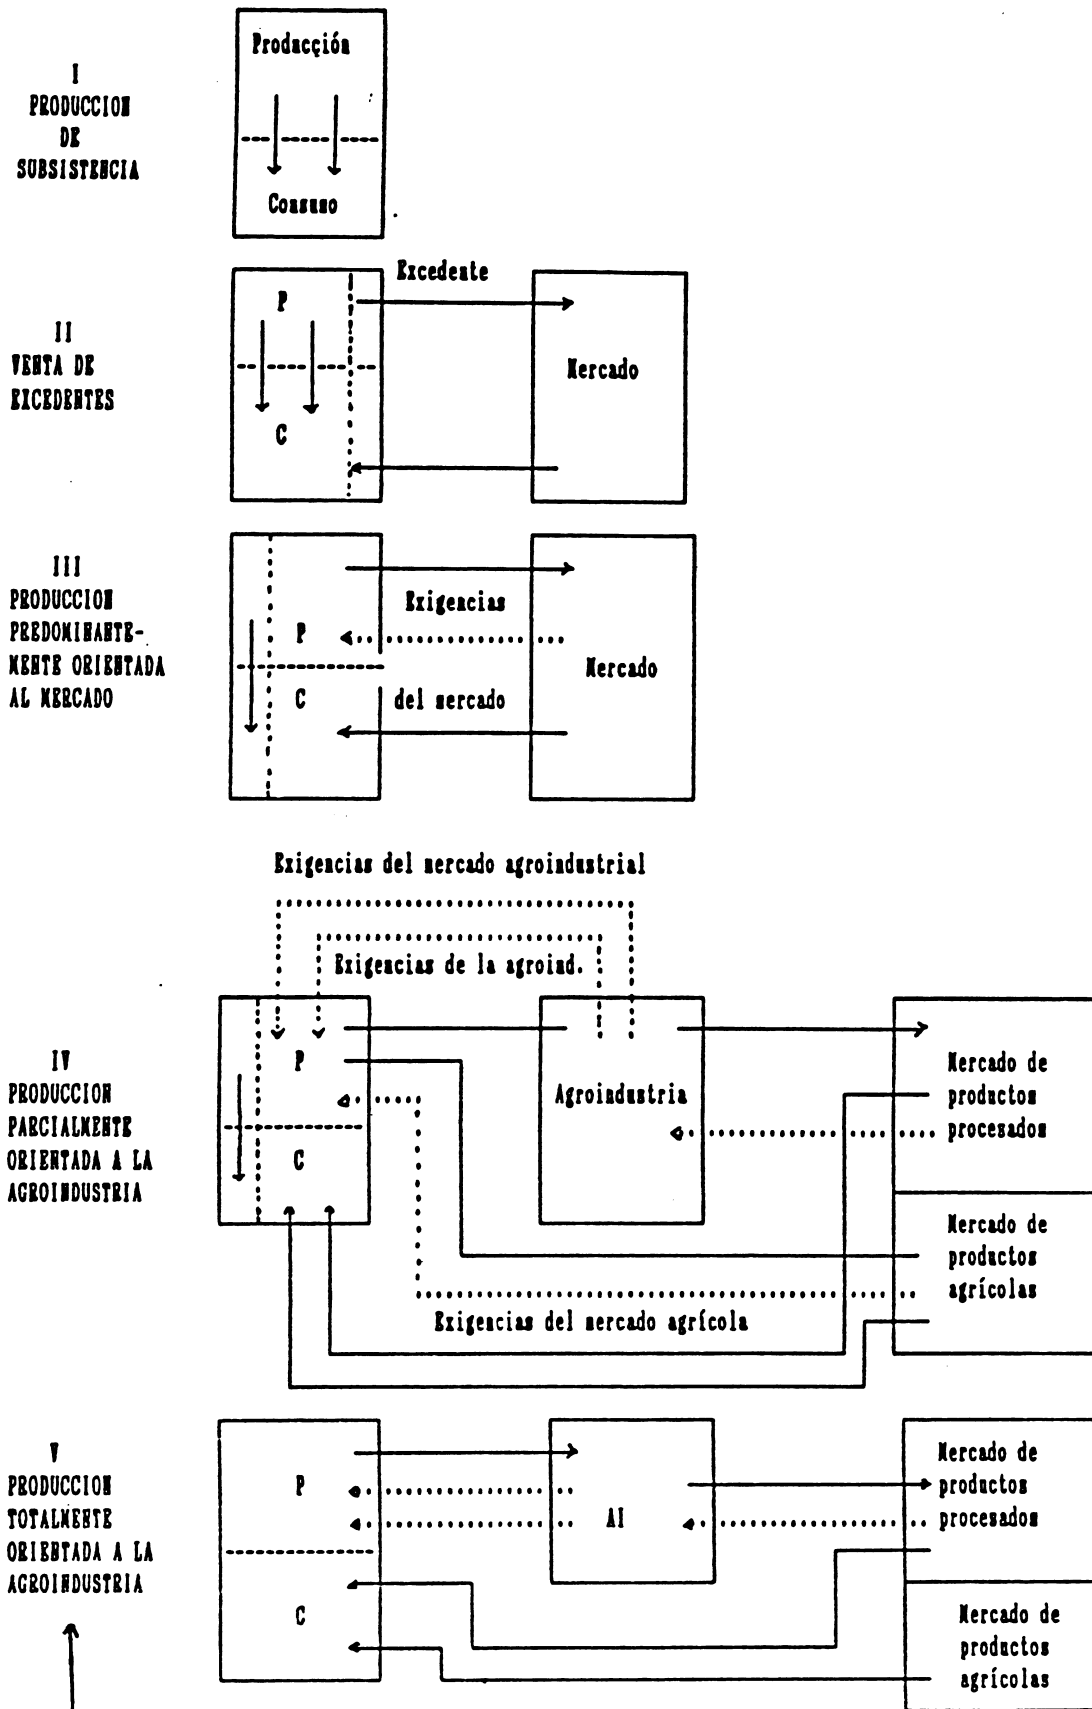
I
PRODUCCION DE SUBSISTENCIA

Producción

Consumo

II
VENTA DE EXCEDENTES

Excedente

P

C

Mercado

III
PRODUCCION PREDOMINANTEMENTE ORIENTADA AL MERCADO

Exigencias

P

C

del mercado

Mercado

Exigencias del mercado agroindustrial

Exigencias de la agroind.

IV
PRODUCCION PARCIALMENTE ORIENTADA A LA AGROINDUSTRIA

P

C

Agroindustria

Mercado de productos procesados

Mercado de productos agrícolas

Exigencias del mercado agrícola

V
PRODUCCION TOTALMENTE ORIENTADA A LA AGROINDUSTRIA

P

C

AI

Mercado de productos procesados

Mercado de productos agrícolas